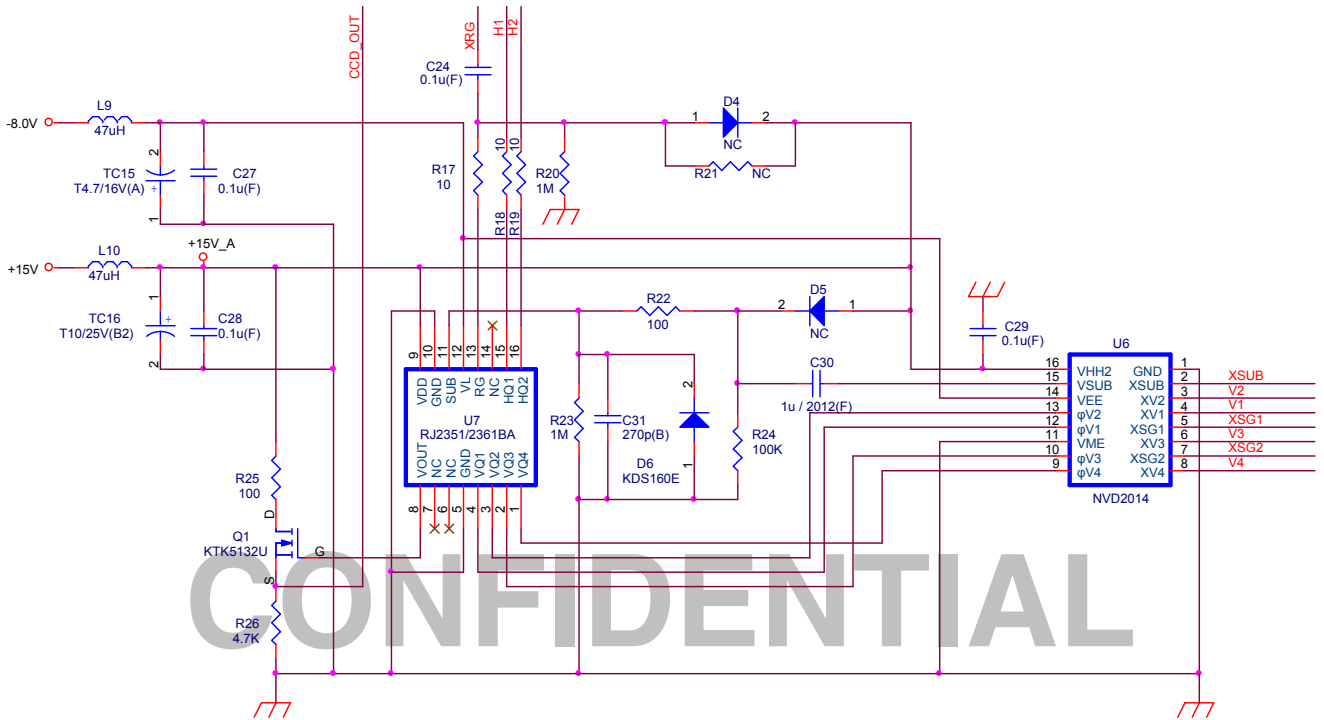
CCD_OUT
XRG
H1
H2
C24
0.1u(F)
-8.0V
L9
47uH
D4
1
2
NC
R21
NC
2
TC15
T4.7/16V(A)
+
C27
0.1u(F)
1
R17
10
10
10
R20
1M
R18
R19
+15V_A
+15V
L10
47uH
1
TC16
T10/25V(B2)
+
C28
0.1u(F)
2
R22
100
D5
2
1
NC
C29
0.1u(F)
9
10
11
12
13
14
15
16
VDD
GND
SUB
VL
RG
NC
HQ1
HQ2
U7
RJ2351/2361BA
VOUT
NC
NC
GND
VQ1
VQ2
VQ3
VQ4
8
7
6
5
4
3
2
1
R23
1M
C31
270p(B)
2
1
D6
KDS160E
R24
100K
C30
1u / 2012(F)
U6
16
15
14
13
12
11
10
9
VHH2
VSUB
VEE
φV2
φV1
VME
φV3
φV4
GND
XSUB
XV2
XV1
XSG1
XV3
XSG2
XV4
1
2
3
4
5
6
7
8
XSUB
V2
V1
XSG1
V3
XSG2
V4
NVD2014
R25
100
D
Q1
KTK5132U
G
S
R26
4.7K
CONFIDENTIAL